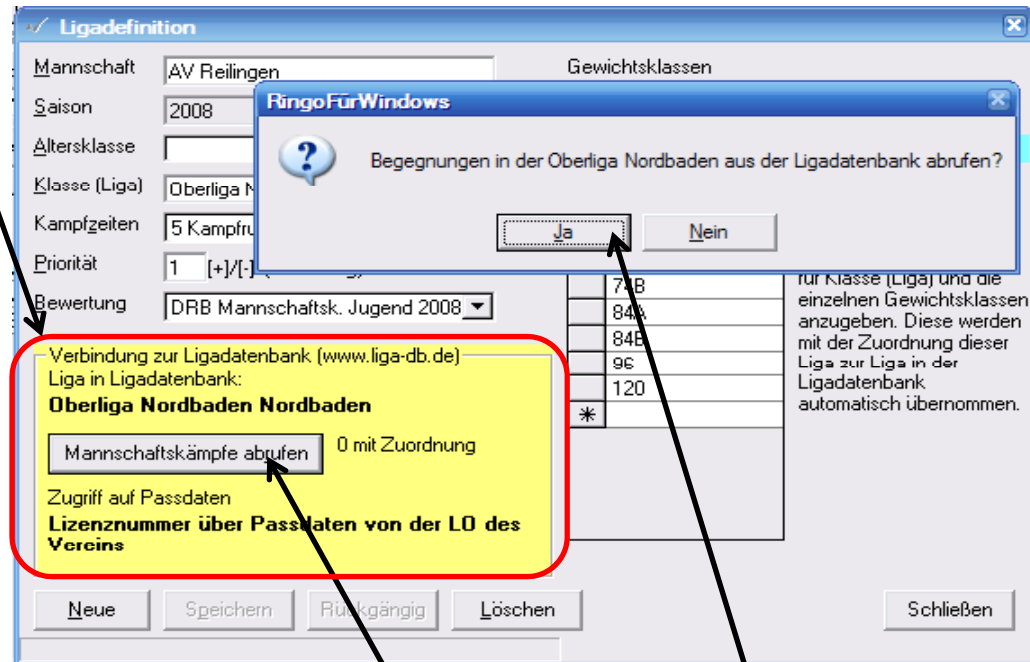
Ligadefinition

Mannschaft AV Reilingen
Saison 2008
Altersklasse
Klasse (Liga) Oberliga N
Kampfzeiten 5 Kampfru
Priorität 1 [+]/[-]
Bewertung DRB Mannschaftsk. Jugend 2008

Gewichtsklassen

RingoFürWindows

Begegnungen in der Oberliga Nordbaden aus der Ligadatenbank abrufen?

Ja Nein

| | 74B |
|---|---|
| | 84A |
| | 84B |
| | 96 |
| | 120 |
| * | |

für Klasse (Liga) und die einzelnen Gewichtsklassen anzugeben. Diese werden mit der Zuordnung dieser Liga zur Liga in der Ligadatenbank automatisch übernommen.

Verbindung zur Ligadatenbank (www.liga-db.de)
Liga in Ligadatenbank:
Oberliga Nordbaden Nordbaden

Mannschaftskämpfe abrufen 0 mit Zuordnung

Zugriff auf Passdaten
Lizenznummer über Passdaten von der LO des Vereins

Neue Speichern Rückgängig Löschen Schließen